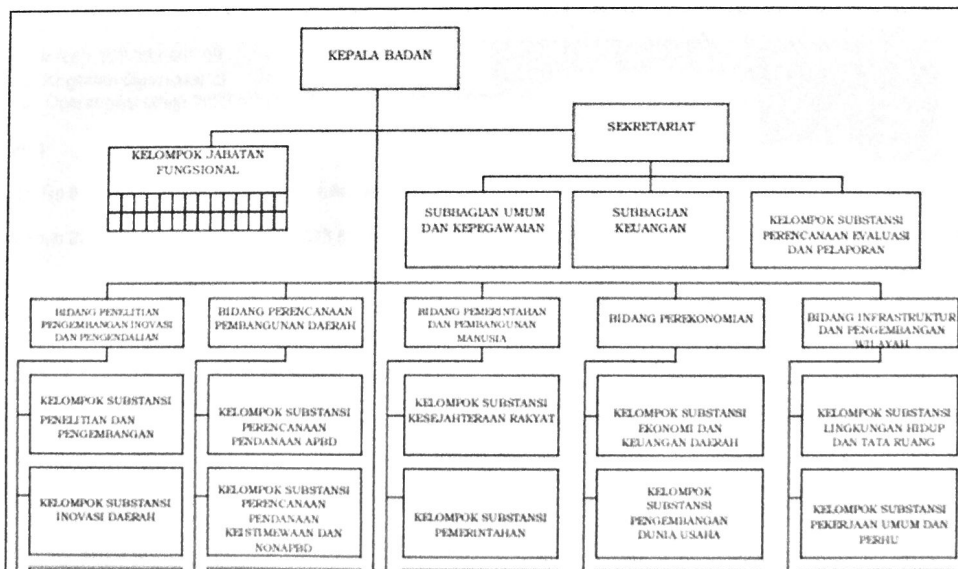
KEPALA BADAN

SEKRETARIAT

KELOMPOK JABATAN FUNGSIONAL

SUBBAGIAN UMUM DAN KEPEGAWAIAN

SUBBAGIAN KEUANGAN

KELOMPOK SUBSTANSI PERENCANAAN EVALUASI DAN PELAPORAN

BIDANG PENELITIAN PENGEMBANGAN INOVASI DAN PENGENDALIAN

BIDANG PERENCANAAN PEMBANGUNAN DAERAH

BIDANG PEMERINTAHAN DAN PEMBANGUNAN MANUSIA

BIDANG PEREKONOMIAN

BIDANG INFRASTRUKTUR DAN PENGEMBANGAN WILAYAH

KELOMPOK SUBSTANSI PENELITIAN DAN PENGEMBANGAN

KELOMPOK SUBSTANSI PERENCANAAN PENDANAAN APBD

KELOMPOK SUBSTANSI KESEJAHTERAAN RAKYAT

KELOMPOK SUBSTANSI EKONOMI DAN KEUANGAN DAERAH

KELOMPOK SUBSTANSI LINGKUNGAN HIDUP DAN TATA RUANG

KELOMPOK SUBSTANSI INOVASI DAERAH

KELOMPOK SUBSTANSI PERENCANAAN PENDANAAN KEISTIMEWAAN DAN NONAPBD

KELOMPOK SUBSTANSI PEMERINTAHAN

KELOMPOK SUBSTANSI PENGEMBANGAN DUNIA USAHA

KELOMPOK SUBSTANSI PEKERJAAN UMUM DAN PERHU